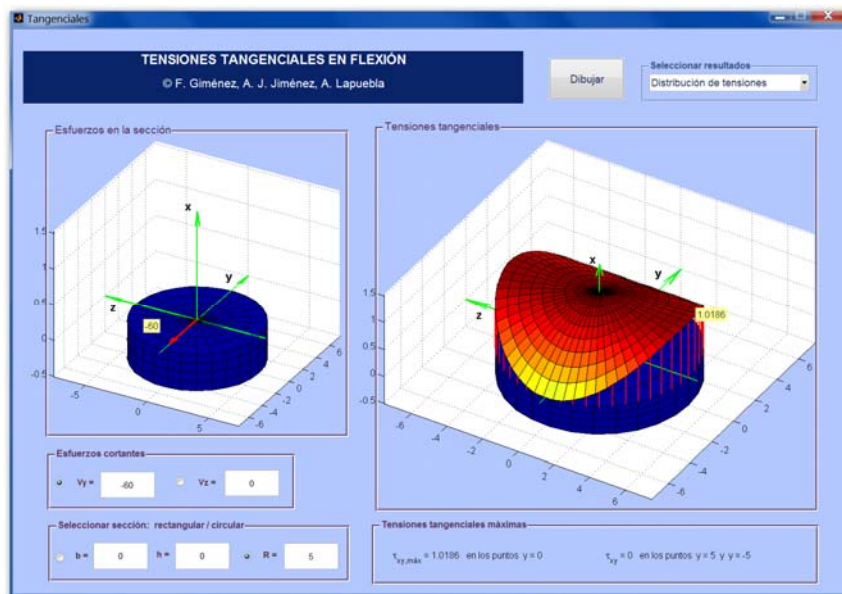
Tangenciales

TENSIONES TANGENCIALES EN FLEXIÓN
© F. Giménez, A. J. Jiménez, A. Lapuebla

Dibujar

Seleccionar resultados
Distribución de tensiones

Esfuerzos en la sección

x
y
z
-60
1.5
1
0.5
0
-0.5
-5
0
5
6
4
2
0
-2
-4
-6

Tensiones tangenciales

x
y
z
1.0186
1.5
1
0.5
0
-0.5
-6
-4
-2
0
2
4
6
6
4
2
0
-2
-4
-6

Esfuerzos cortantes
Vy = -60
Vz = 0

Seleccionar sección: rectangular / circular
b = 0
h = 0
R = 5

Tensiones tangenciales máximas
$\tau_{xy,máx}$ = 1.0186 en los puntos y = 0
$\tau_{xy}$ = 0 en los puntos y = 5 y y = -5